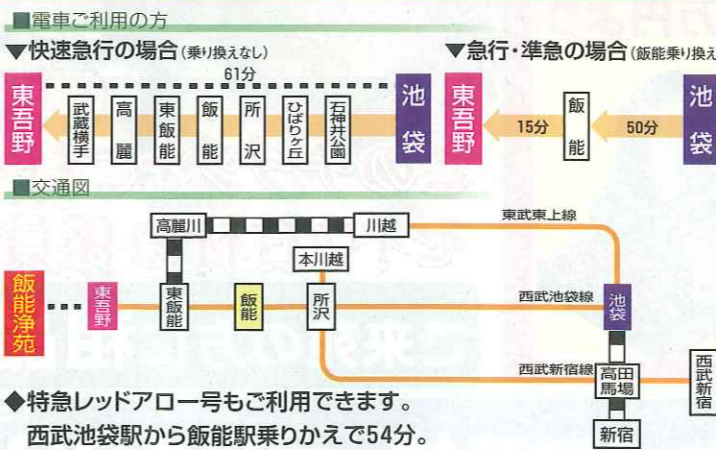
■電車ご利用の方

▼快速急行の場合（乗り換えなし）

東吾野　武蔵横手　高麗　東飯能　飯能　所沢　ひばりヶ丘　石神井公園　池袋

61分

▼急行・準急の場合（飯能乗り換え）

東吾野　15分　飯能　50分　池袋

■交通図

高麗川　川越　東武東上線　本川越

飯能浄苑　東吾野　東飯能　飯能　所沢　西武池袋線　池袋

西武新宿線　高田馬場　西武新宿　新宿

◆特急レッドアロー号もご利用できます。

西武池袋駅から飯能駅乗りかえで54分。